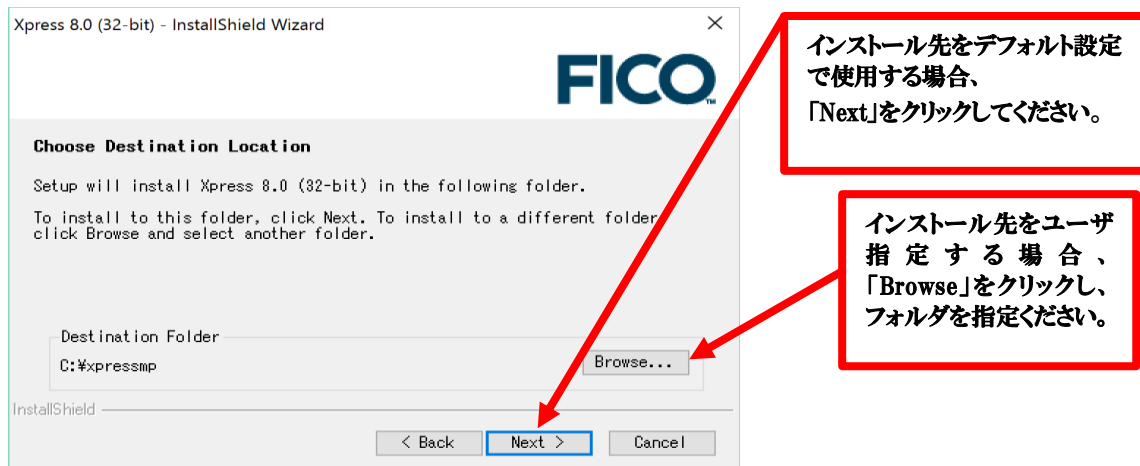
Xpress 8.0 (32-bit) - InstallShield Wizard

FICO

Choose Destination Location

Setup will install Xpress 8.0 (32-bit) in the following folder.

To install to this folder, click Next. To install to a different folder, click Browse and select another folder.

Destination Folder

C:¥xpressmp

Browse...

InstallShield

< Back

Next >

Cancel

インストール先をデフォルト設定で使用する場合、「Next」をクリックしてください。

インストール先をユーザ指定する場合、「Browse」をクリックし、フォルダを指定ください。